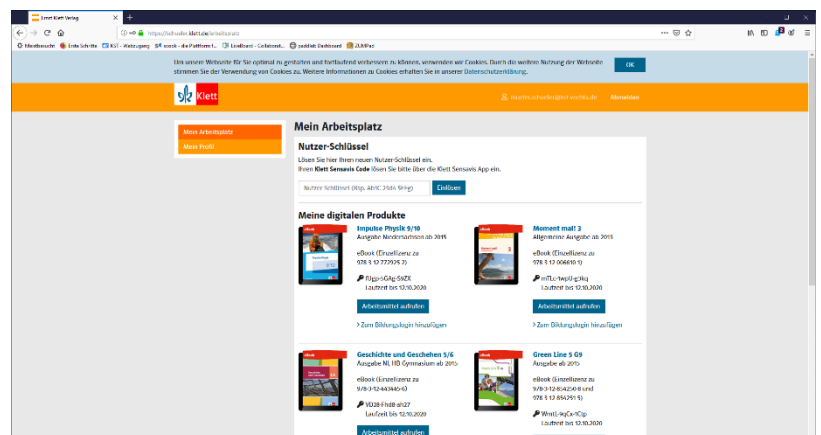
Ernst Klett Verlag

https://schueler.klett.de/arbeitsplatz

Meistbesucht Erste Schritte KST - Webzugang wusk - die Plattform f... LiveBoard - Collaborati... padlet Dashboard ZUMPad

Um unsere Webseite für Sie optimal zu gestalten und fortlaufend verbessern zu können, verwenden wir Cookies. Durch die weitere Nutzung der Webseite stimmen Sie der Verwendung von Cookies zu. Weitere Informationen zu Cookies erhalten Sie in unserer Datenschutzerklärung.

OK

Klett

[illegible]

Abmelden

Mein Arbeitsplatz

Mein Profil

Mein Arbeitsplatz

Nutzer-Schlüssel

Lösen Sie hier Ihren neuen Nutzer-Schlüssel ein.
Ihren Klett Sensavis Code lösen Sie bitte über die Klett Sensavis App ein.

Nutzer-Schlüssel (Bsp. AbIC 21d4 9Hrg)

Einlösen

Meine digitalen Produkte

Impulse Physik 9/10
Ausgabe Niedersachsen ab 2015

eBook (Einzellizenz zu 978-3-12-772925-7)

f6jgp-sGAg-S9ZX
Laufzeit bis 12.10.2020

Arbeitsmittel aufrufen

> Zum Bildungslogin hinzufügen

Moment mal! 3
Allgemeine Ausgabe ab 2015

eBook (Einzellizenz zu 978-3-12-006610-1)

mTLr-twpB-gsHq
Laufzeit bis 12.10.2020

Arbeitsmittel aufrufen

> Zum Bildungslogin hinzufügen

Geschichte und Geschehen 5/6
Ausgabe NI, HB Gymnasium ab 2015

eBook (Einzellizenz zu 978-3-12-443440-0)

VD28-FhdB-ah27
Laufzeit bis 12.10.2020

Arbeitsmittel aufrufen

Green Line 5 G9
Ausgabe ab 2015

eBook (Einzellizenz zu 978-3-12-834250-8 und 978-3-12-854251-5)

WmtL-9qCx-tCip
Laufzeit bis 12.10.2020